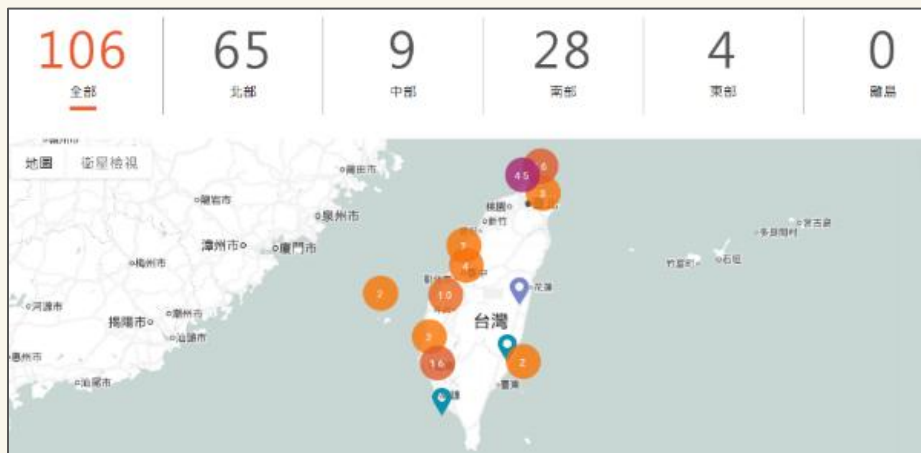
106
全部

65
北部

9
中部

28
南部

4
東部

0
離島

地圖 衛星檢視

莆田市
龍岩市
泉州市
漳州市
廈門市
梅州市
河源市
潮州市
揭陽市
汕頭市
惠州市
汕尾市

45
6
3
桃園
新竹
7
4
台中
彰化
2
10
花蓮
台灣
3
16
2
台東

宮古島
多良間村
竹富町
石垣